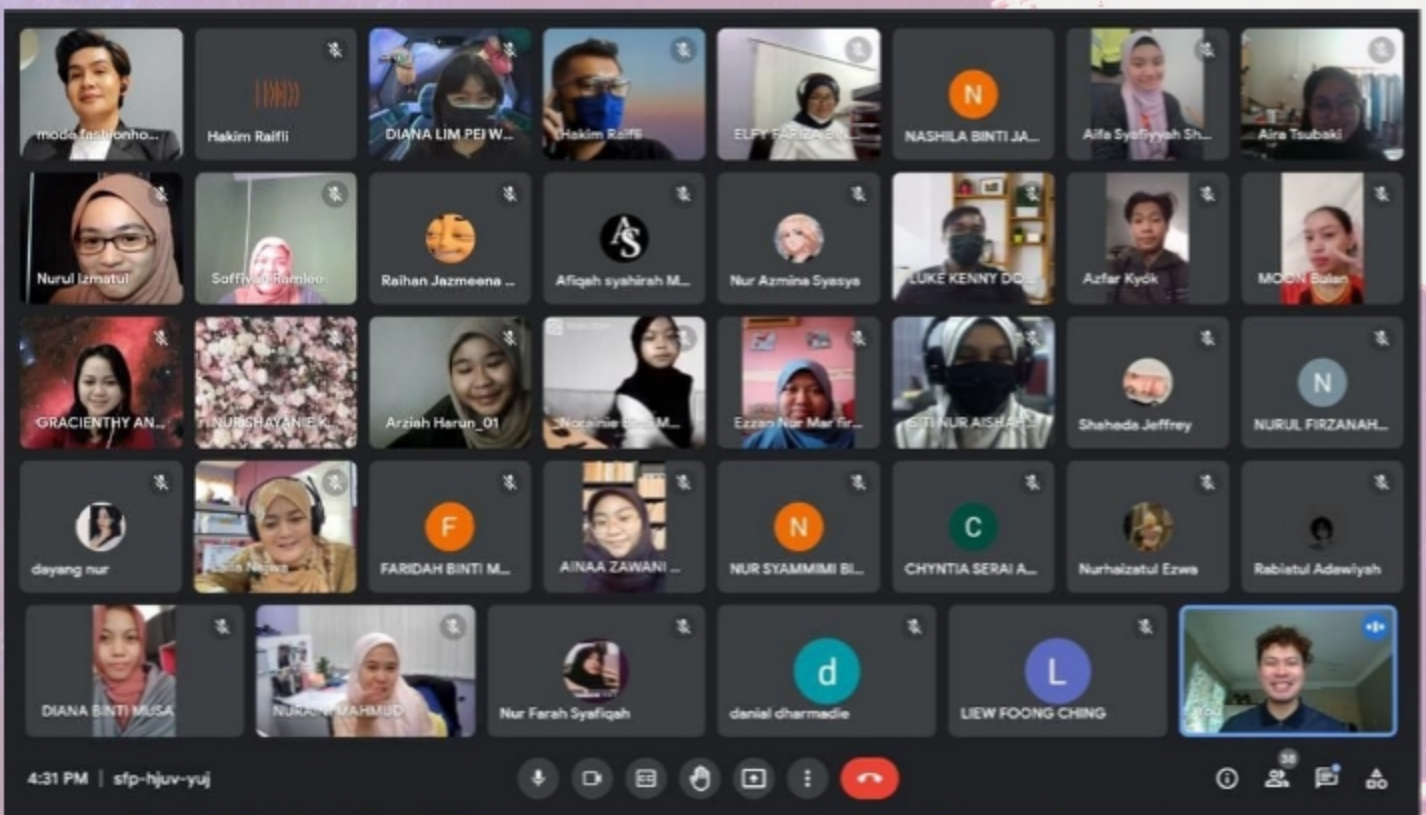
moda fashionho...
Hakim Raifli
DIANA LIM PEI W...
Hakim Raifli
ELFY FARIZA B...
N
NASHILA BINTI JA...
Alfa Syafiyyah Sh...
Aira Tsubaki

Nurul Izmatul
Soffiya Ramlee
Raihan Jazmeena ...
AS
Afiqah syahirah M...
Nur Azmina Syasya
LUKE KENNY DO...
Azfar Kyck
MOON Bulan

GRACIENTHY AN...
NURSHAYAN E K...
Arziah Harun_01
Norainie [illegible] M...
Ezzan Nur Mar fir...
SITI NUR AISHAH...
Shaheda Jeffrey
N
NURUL FIRZANAH...

dayang nur
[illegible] Najwa
F
FARIDAH BINTI M...
AINAA ZAWANI ...
N
NUR SYAMMIMI BI...
C
CHYNTIA SERAI A...
Nurhaizatul Ezwa
Rabiatul Adewiyah

DIANA BINTI MUSA
NUR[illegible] MAHMUD
Nur Farah Syafiqah
d
danial dharmadie
L
LIEW FOONG CHING
You

4:31 PM | sfp-hjuv-yuj
38